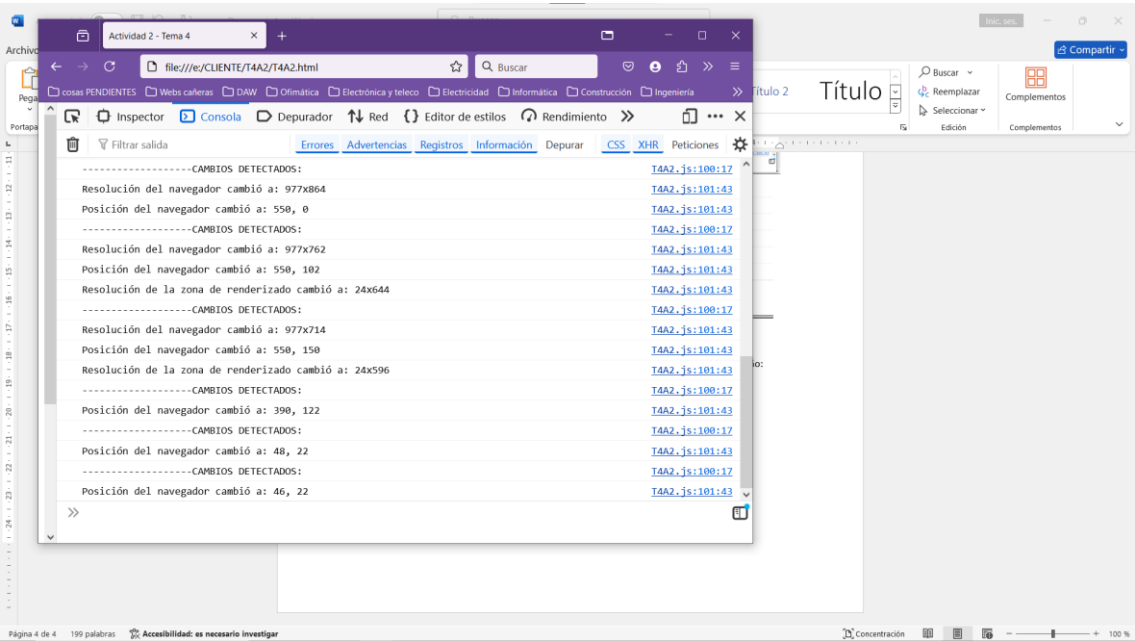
Actividad 2 - Tema 4
file:///e:/CLIENTE/T4A2/T4A2.html
Buscar
cosas PENDIENTES  Webs cañeras  DAW  Ofimática  Electrónica y teleco  Electricidad  Informática  Construcción  Ingeniería
Inspector  Consola  Depurador  Red  Editor de estilos  Rendimiento
Filtrar salida
Errores  Advertencias  Registros  Información  Depurar  CSS  XHR  Peticiones

-------------------CAMBIOS DETECTADOS:  T4A2.js:100:17
Resolución del navegador cambió a: 977x864  T4A2.js:101:43
Posición del navegador cambió a: 550, 0  T4A2.js:101:43
-------------------CAMBIOS DETECTADOS:  T4A2.js:100:17
Resolución del navegador cambió a: 977x762  T4A2.js:101:43
Posición del navegador cambió a: 550, 102  T4A2.js:101:43
Resolución de la zona de renderizado cambió a: 24x644  T4A2.js:101:43
-------------------CAMBIOS DETECTADOS:  T4A2.js:100:17
Resolución del navegador cambió a: 977x714  T4A2.js:101:43
Posición del navegador cambió a: 550, 150  T4A2.js:101:43
Resolución de la zona de renderizado cambió a: 24x596  T4A2.js:101:43
-------------------CAMBIOS DETECTADOS:  T4A2.js:100:17
Posición del navegador cambió a: 390, 122  T4A2.js:101:43
-------------------CAMBIOS DETECTADOS:  T4A2.js:100:17
Posición del navegador cambió a: 48, 22  T4A2.js:101:43
-------------------CAMBIOS DETECTADOS:  T4A2.js:100:17
Posición del navegador cambió a: 46, 22  T4A2.js:101:43
»

Archivo
Inic. ses.
Compartir
Pega
Portapa
ítulo 2
Título
Buscar
Reemplazar
Seleccionar
Edición
Complementos
Complementos
io:
Página 4 de 4  199 palabras  Accesibilidad: es necesario investigar
Concentración  100 %